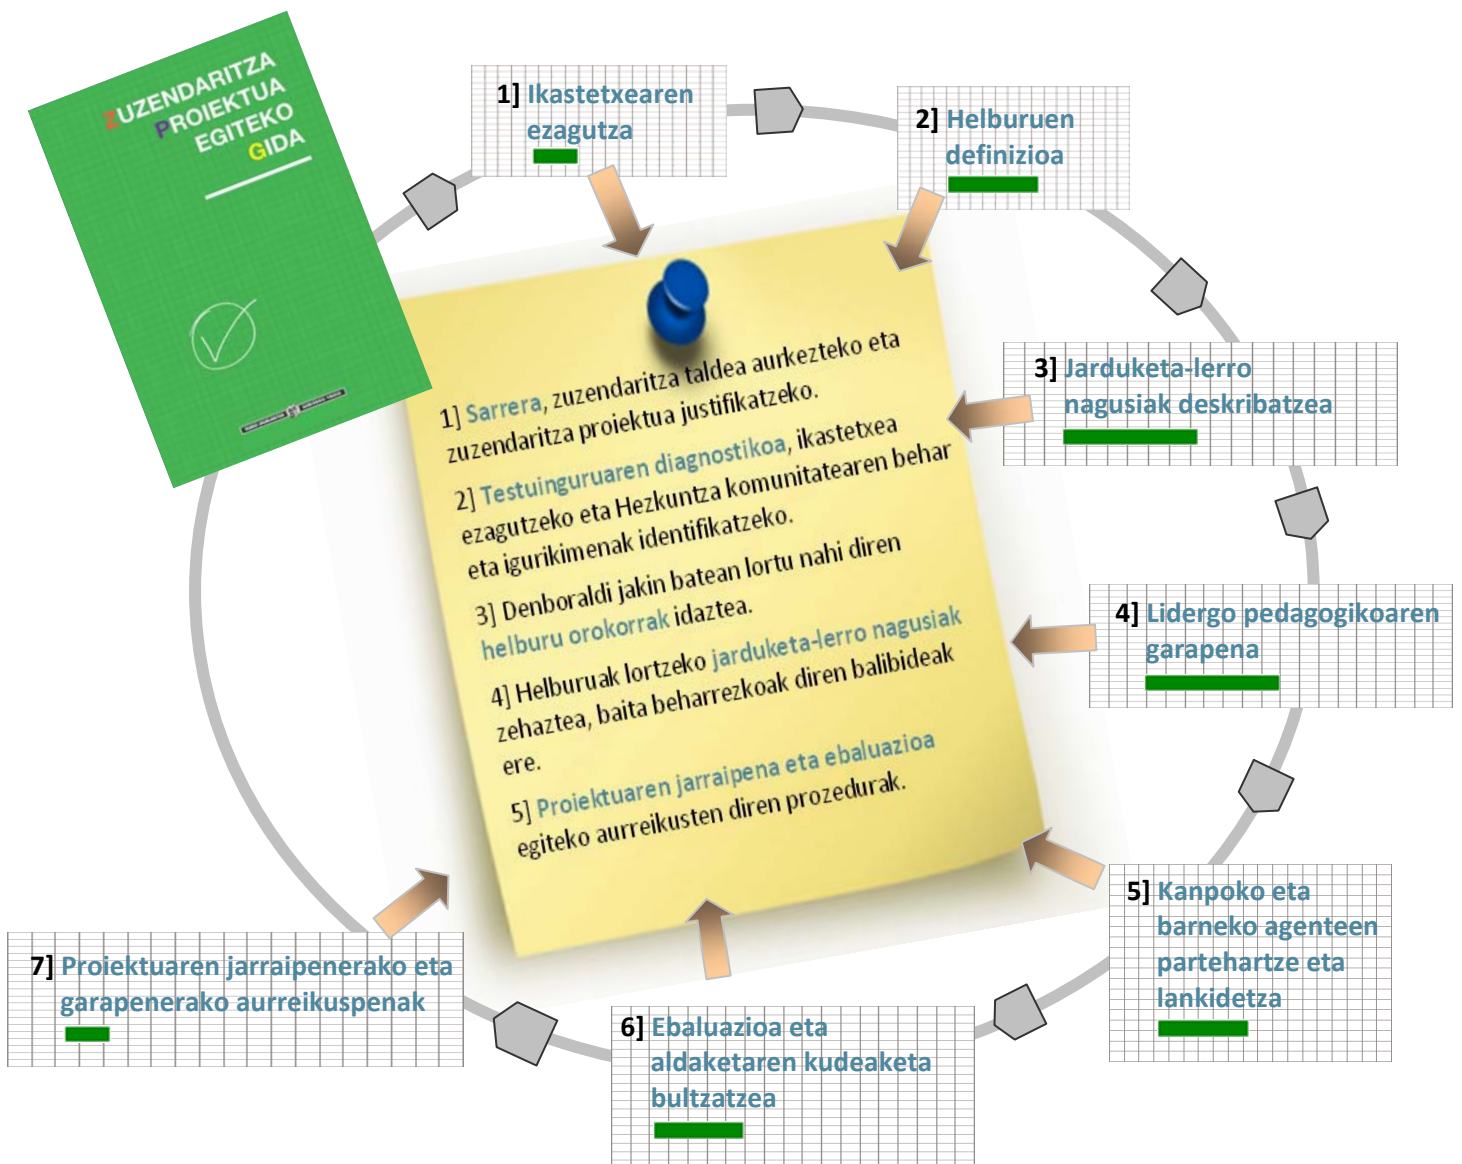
ZUZENDARITZA PROIEKTUA EGITEKO GIDA

1] Ikastetxearen ezagutza

2] Helburuen definizioa

3] Jarduketa-lerro nagusiak deskribatzea

4] Lidergo pedagogikoaren garapena

5] Kanpoko eta barneko agenteen partehartze eta lankidetza

6] Ebaluazioa eta aldaketaren kudeaketa bultzatzea

7] Proiektuaren jarraipenerako eta garapenerako aurreikuspenak

1] Sarrera, zuzendaritza taldea aurkezteko eta zuzendaritza proiektua justifikatzeko.

2] Testuinguruaren diagnostikoa, ikastetxea ezagutzeko eta Hezkuntza komunitatearen behar eta igurikimenak identifikatzeko.

3] Denboraldi jakin batean lortu nahi diren helburu orokorrak idaztea.

4] Helburuak lortzeko jarduketa-lerro nagusiak zehaztea, baita beharrezkoak diren balibideak ere.

5] Proiektuaren jarraipena eta ebaluazioa egiteko aurreikusten diren prozedurak.